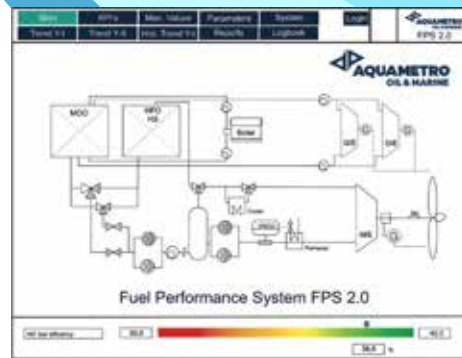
Skizz
KPI's
Man. Values
Parameters
System
Login
Trend Y-t
Trend Y-X
Hist. Trend Y-t
Reports
Logbook
AQUAMETRO
FPS 2.0

AQUAMETRO
OIL & MARINE

MDO
HFO HS
Boiler
GE
GE
ME

Fuel Performance System FPS 2.0

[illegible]
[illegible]
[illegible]
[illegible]